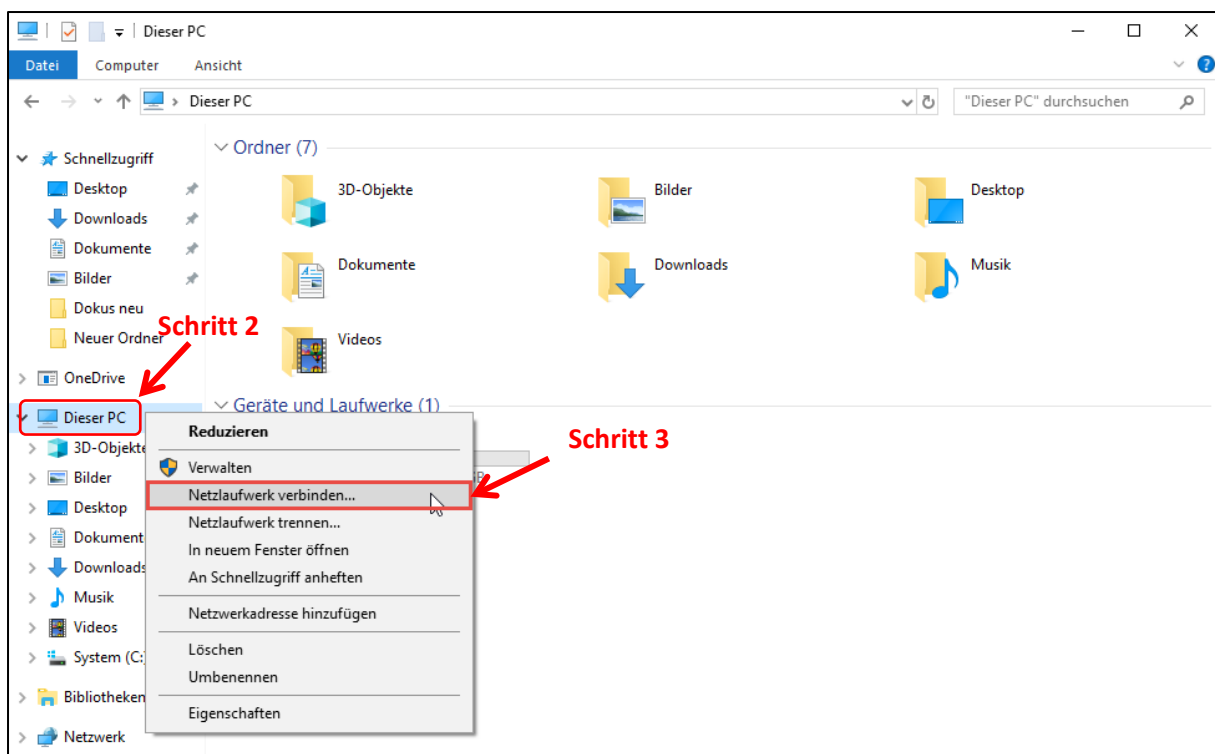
Dieser PC

Datei Computer Ansicht

Dieser PC

"Dieser PC" durchsuchen

Schnellzugriff
Desktop
Downloads
Dokumente
Bilder
Dokus neu
Neuer Ordner
OneDrive
Dieser PC
3D-Objekte
Bilder
Desktop
Dokumente
Downloads
Musik
Videos
System (C:)
Bibliotheken
Netzwerk

Ordner (7)
3D-Objekte
Bilder
Desktop
Dokumente
Downloads
Musik
Videos

Geräte und Laufwerke (1)

Schritt 2

Schritt 3

Reduzieren
Verwalten
Netzlaufwerk verbinden...
Netzlaufwerk trennen...
In neuem Fenster öffnen
An Schnellzugriff anheften
Netzwerkadresse hinzufügen
Löschen
Umbenennen
Eigenschaften